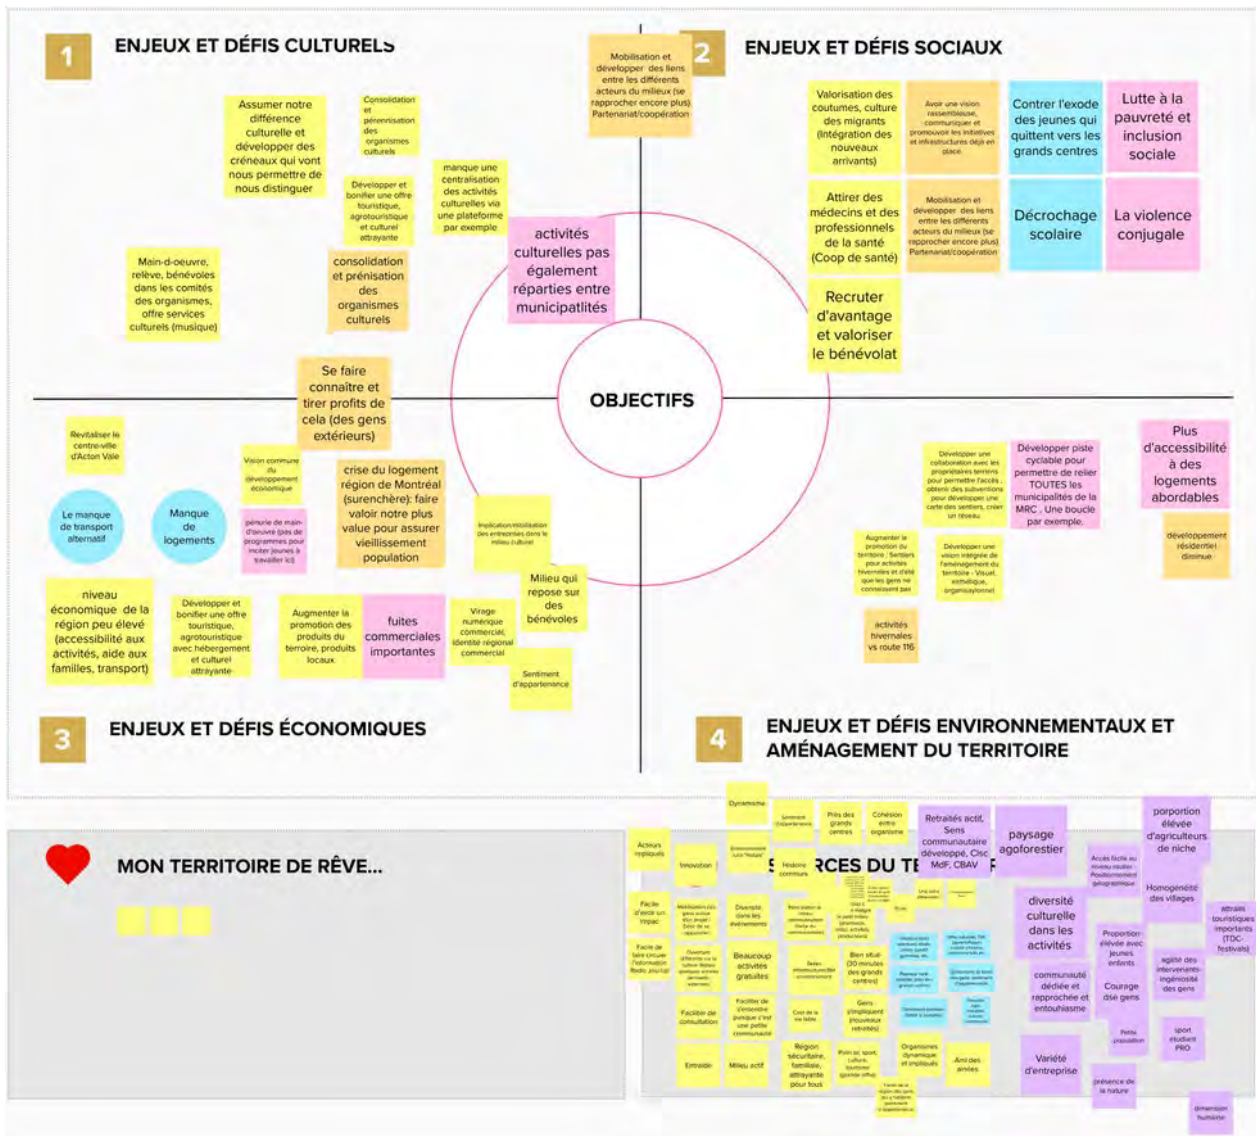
1 ENJEUX ET DÉFIS CULTURELS

2 ENJEUX ET DÉFIS SOCIAUX

Mobilisation et développer des liens entre les différents acteurs du milieux (se rapprocher encore plus) Partenariat/coopération

Assumer notre différence culturelle et développer des créneaux qui vont nous permettre de nous distinguer

Consolidation et pérennisation des organismes culturels

Développer et bonifier une offre touristique, agrotouristique et culturel attrayante

manque une centralisation des activités culturelles via une plateforme par exemple

activités culturelles pas également réparties entre municipaltités

Main-d-oeuvre, relève, bénévoles dans les comités des organismes, offre services culturels (musique)

consolidation et prénisation des organismes culturels

Se faire connaitre et tirer profits de cela (des gens extérieurs)

Valorisation des coutumes, culture des migrants (intégration des nouveaux arrivants)

Avoir une vision rassembleuse, communiquer et promouvoir les initiatives et infrastructures déjà en place

Contrer l'exode des jeunes qui quittent vers les grands centres

Lutte à la pauvreté et inclusion sociale

Attirer des médecins et des professionnels de la santé (Coop de santé)

Mobilisation et développer des liens entre les différents acteurs du milieux (se rapprocher encore plus) Partenariat/coopération

Décrochage scolaire

La violence conjugale

Recruter d'avantage et valoriser le bénévolat

OBJECTIFS

Revitaliser le centre-ville d'Acton Vale

Vision commune du développement économique

crise du logement région de Montréal (surenchère): faire valoir notre plus value pour assurer vieillissement population

Le manque de transport alternatif

Manque de logements

pénurie de main-d'oeuvre (pas de programmes pour inciter jeunes à travailler ici)

Implication/mobilisation des entreprises dans le milieu culturel

Milieu qui repose sur des bénévoles

niveau économique de la région peu élevé (accessibilité aux activités, aide aux familles, transport)

Développer et bonifier une offre touristique, agrotouristique avec hébergement et culturel attrayante

Augmenter la promotion des produits du terroire, produits locaux

fuites commerciales importantes

Virage numerique commercial, identité régional commercial

Sentiment d'appartenance

Développer une collaboration avec les propriétaires terrains pour permettre l'accès, obtenir des subventions pour développer une carte des sentiers, créer un réseau

Développer piste cyclable pour permettre de relier TOUTES les municipalités de la MRC . Une boucle par exemple.

Plus d'accessibilité à des logements abordables

développement résidentiel diminue

Augmenter la promotion du territoire : Sentiers pour activités hivernales et d'été que les gens ne connaissent pas

Développer une vision intégrée de l'aménagement du territoire - Visuel, esthétique, organisaytionnel

activités hivernales vs route 116

3 ENJEUX ET DÉFIS ÉCONOMIQUES

4 ENJEUX ET DÉFIS ENVIRONNEMENTAUX ET AMÉNAGEMENT DU TERRITOIRE

MON TERRITOIRE DE RÊVE...

Dynamisme

Acteurs impliqués

Innovation

Retraités actif, Sens communautaire développé, Cisc MdF, CBAV

paysage agoforestier

porportion élevée d'agriculteurs de niche

Homogénéité des villages

diversité culturelle dans les activités

Beaucoup activités gratuites

Bien situé (30 minutes des grands centres)

Facilitée de consultation

Entraide

Milieu actif

Région sécuritaire, familiale, attrayante pour tous

Organismes dynamique et impliqués

Ami des aînés

communauté dédiée et rapprochée et entouhiasme

Courage dse gens

Variété d'entreprise

présence de la nature

sport étudiant PRO

dimension humaine

Proportion élevée avec jeunes enfants

attraits touristiques importants (TDC-festivals)

Petite population